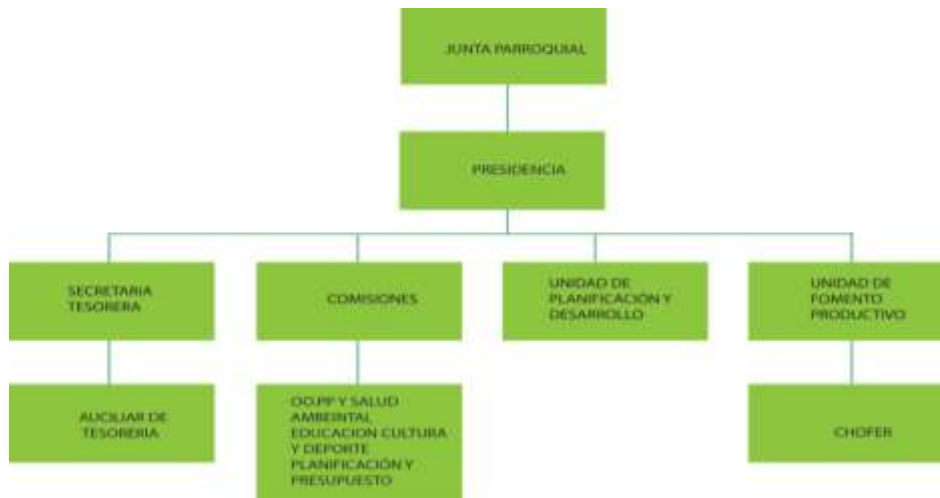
JUNTA PARROQUIAL

PRESIDENCIA

SECRETARIA TESORERA

COMISIONES

UNIDAD DE PLANIFICACION Y DESARROLLO

UNIDAD DE FOMENTO PRODUCTIVO

AUCILIAR DE TESORERIA

OO.PP Y SALUD AMBEINTAL EDUCACION CULTURA Y DEPORTE PLANIFICACIÓN Y PRESUPUESTO

CHOFER